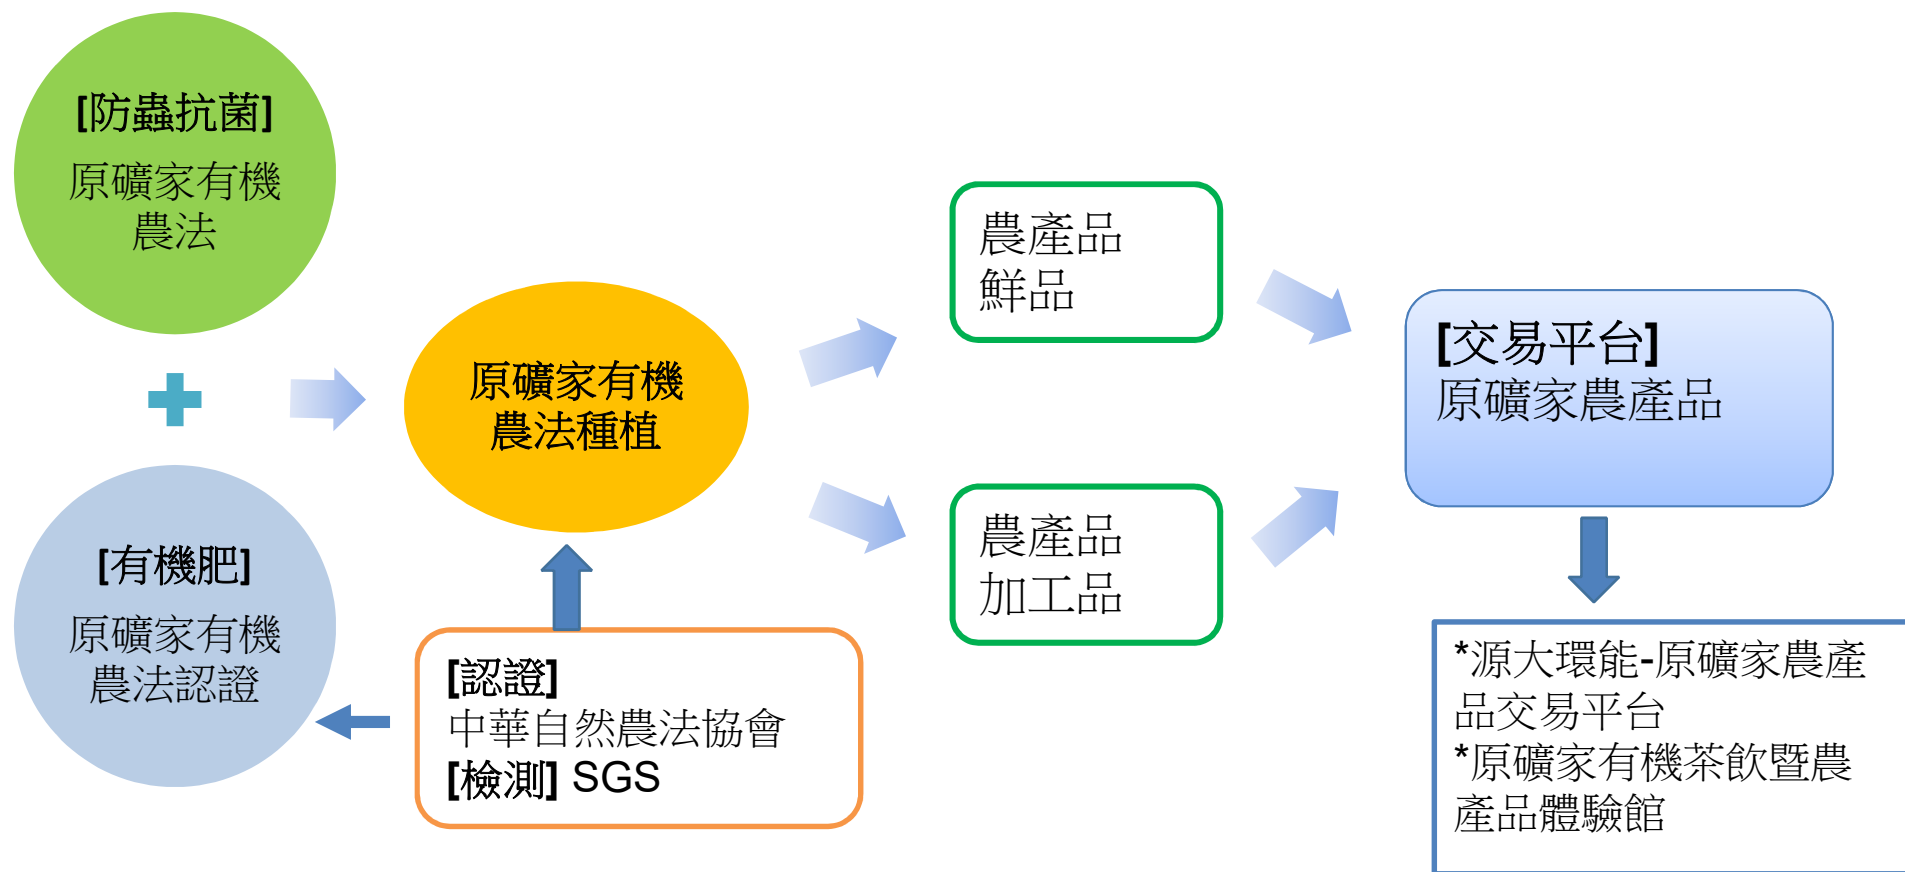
[防蟲抗菌]
原礦家有機農法

+

[有機肥]
原礦家有機農法認證

原礦家有機農法種植

[認證]
中華自然農法協會
[檢測] SGS

農產品
鮮品

農產品
加工品

[交易平台]
原礦家農產品

*源大環能-原礦家農產品交易平台
*原礦家有機茶飲暨農產品體驗館